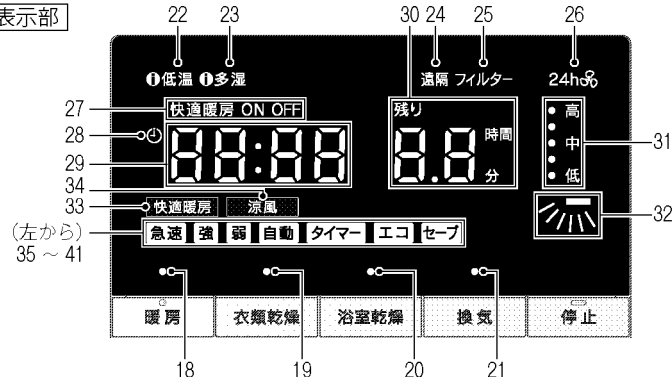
表示部

22 23 30 24 25 26

低温 多湿 遠隔 フィルター 24h

27 快適暖房 ON OFF

28

29 88:88

残り 8.8 時間 分

高 中 低 31

34

33 快適暖房 涼風

32

(左から) 35 ~ 41

急速 強 弱 自動 タイマー エコ セーブ

暖房 衣類乾燥 浴室乾燥 換気 停止

18 19 20 21